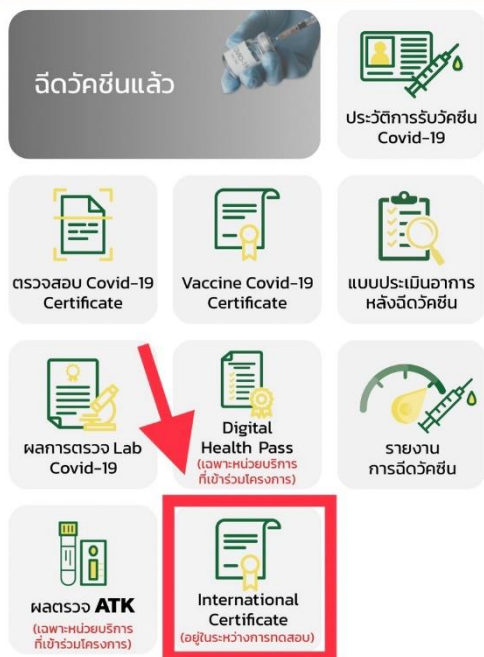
ฉีดวัคซีนแล้ว

ประวัติการรับวัคซีน Covid-19

ตรวจสอบ Covid-19 Certificate

Vaccine Covid-19 Certificate

แบบประเมินอาการหลังฉีดวัคซีน

ผลการตรวจ Lab Covid-19

Digital Health Pass
(เฉพาะหน่วยบริการที่เข้าร่วมโครงการ)

รายงานการฉีดวัคซีน

ผลตรวจ ATK
(เฉพาะหน่วยบริการที่เข้าร่วมโครงการ)

International Certificate
(อยู่ในระหว่างการทดสอบ)